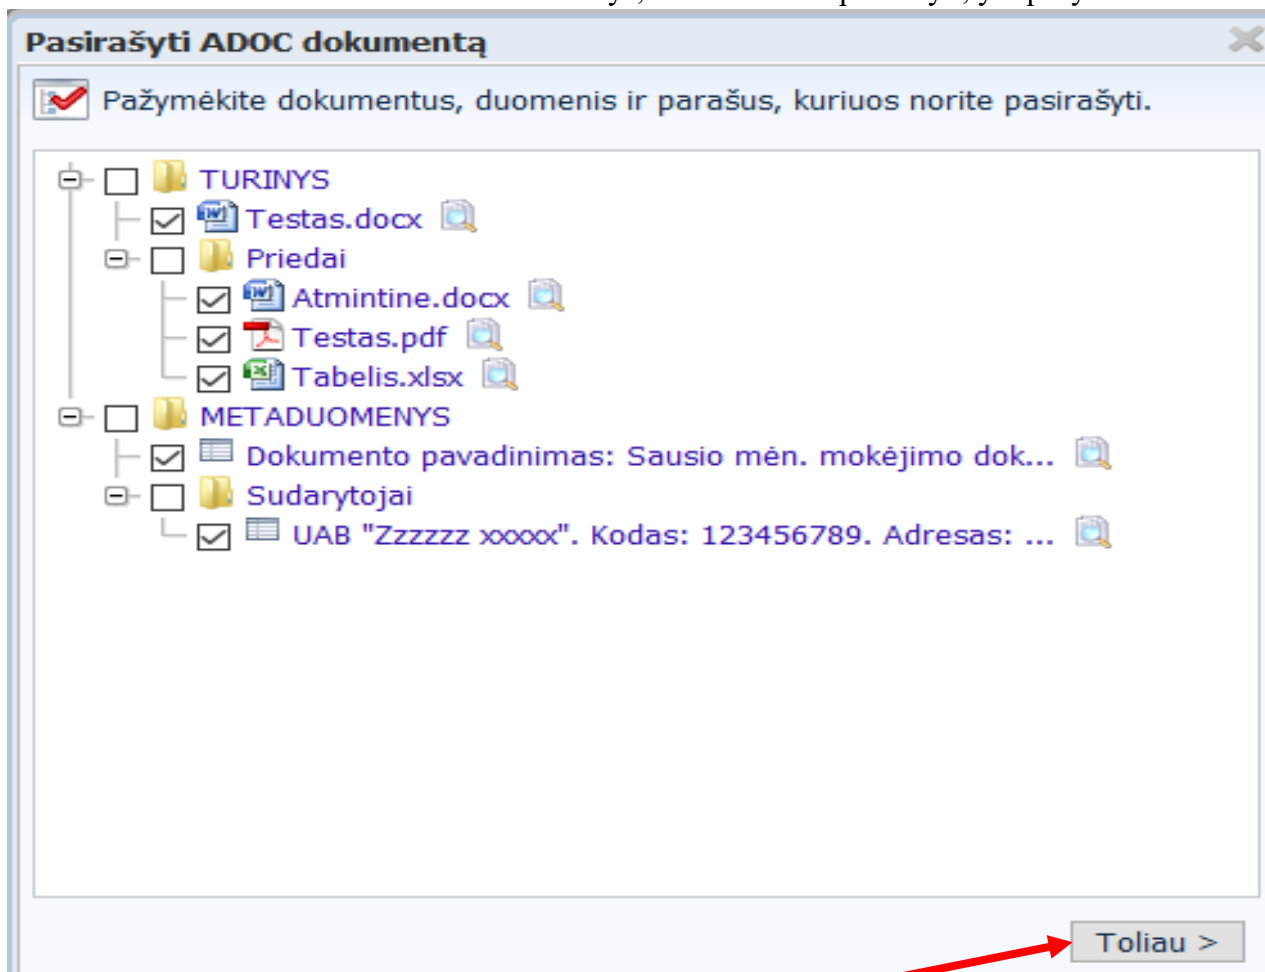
Pasirašyti ADOC dokumentą

Pažymėkite dokumentus, duomenis ir parašus, kuriuos norite pasirašyti.

TURINYS
Testas.docx
Priedai
Atmintine.docx
Testas.pdf
Tabelis.xlsx
METADUOMENYS
Dokumento pavadinimas: Sausio mėn. mokėjimo dok...
Sudarytojai
UAB "Zzzzzz xxxxx". Kodas: 123456789. Adresas: ...

Toliau >